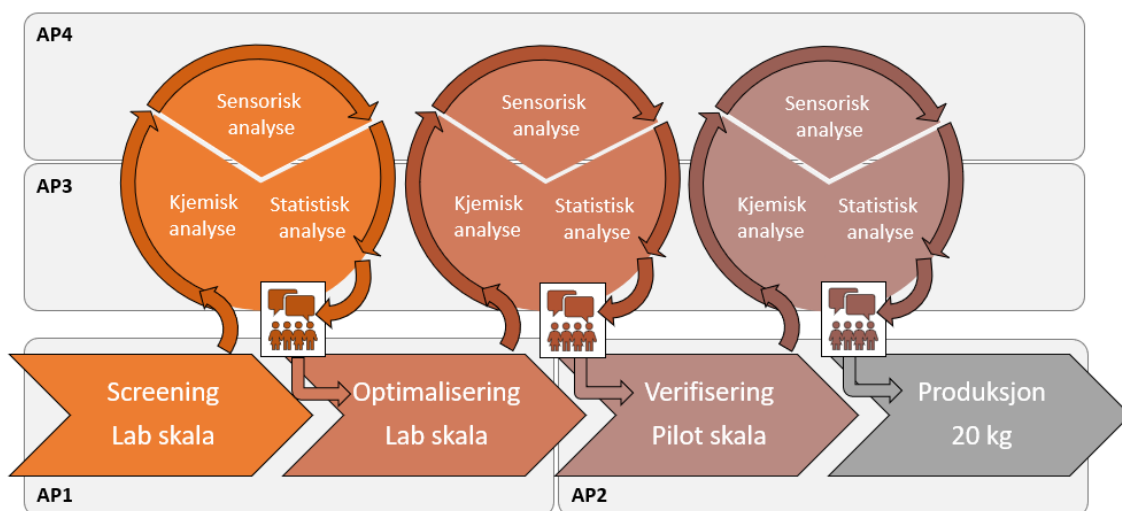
AP4

AP3

Sensorisk analyse

Kjemisk analyse

Statistisk analyse

Sensorisk analyse

Kjemisk analyse

Statistisk analyse

Sensorisk analyse

Kjemisk analyse

Statistisk analyse

Screening Lab skala

Optimalisering Lab skala

Verifisering Pilot skala

Produksjon 20 kg

AP1

AP2